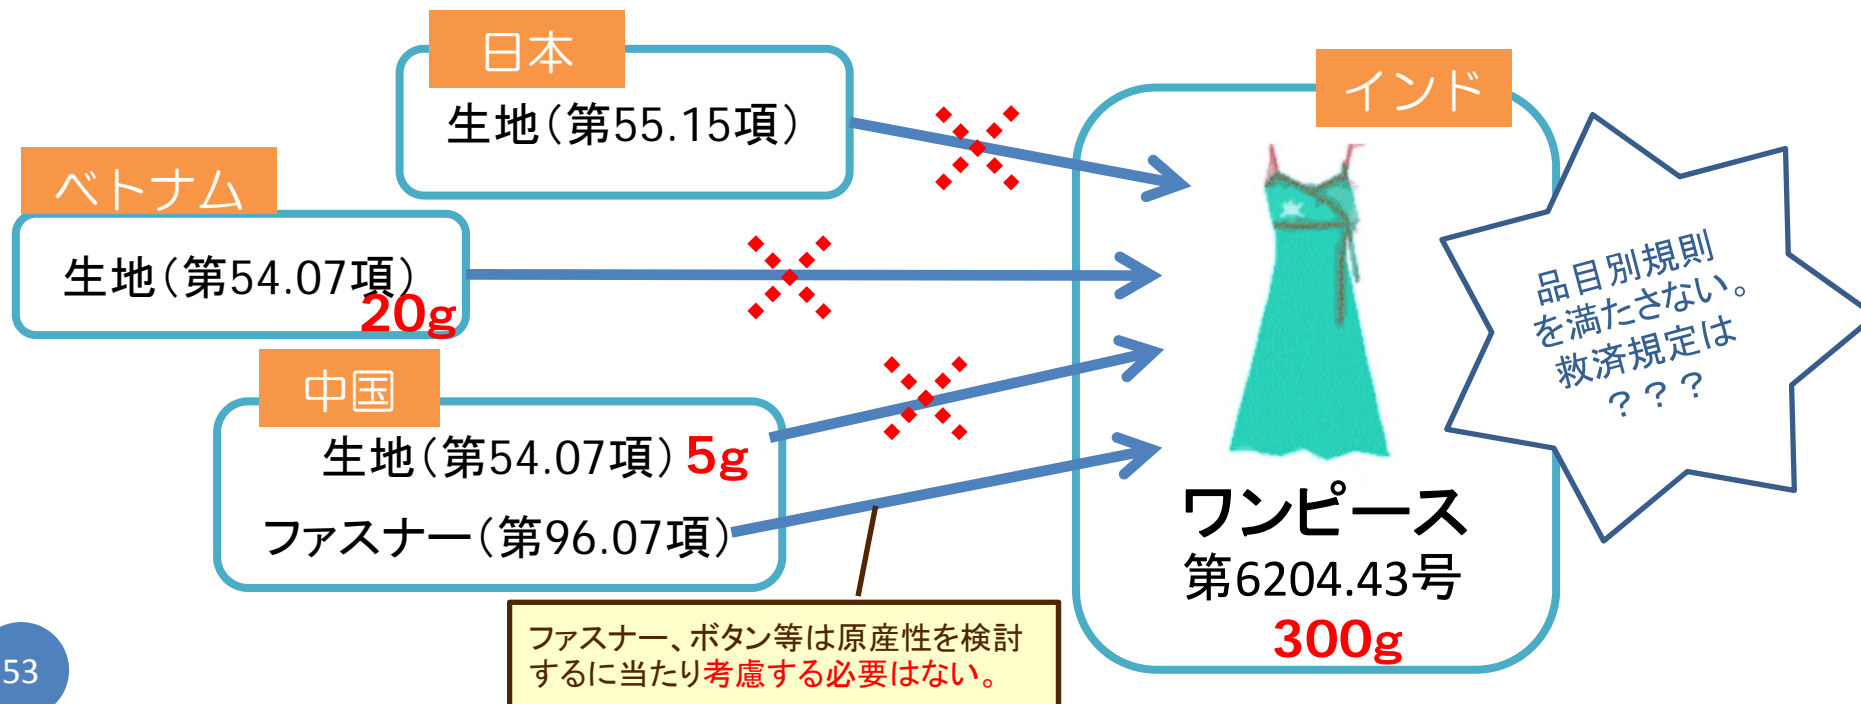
日本

生地（第55.15項）

ベトナム

生地（第54.07項）

20g

中国

生地（第54.07項）5g

ファスナー（第96.07項）

インド

ワンピース

第6204.43号

300g

品目別規則を満たさない。救済規定は？？？

ファスナー、ボタン等は原産性を検討するに当たり考慮する必要はない。

53